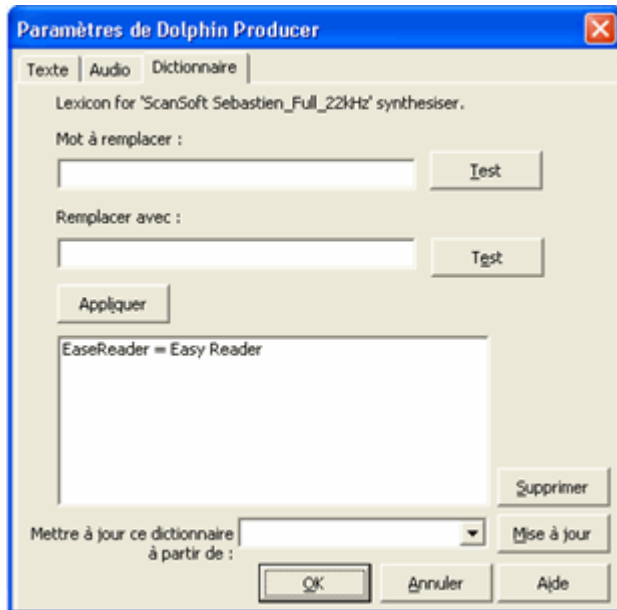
Paramètres de Dolphin Producer

Texte | Audio | Dictionnaire

Lexicon for 'ScanSoft Sebastien_Full_22kHz' synthesiser.

Mot à remplacer :

Test

Remplacer avec :

Test

Appliquer

EaseReader = Easy Reader

Supprimer

Mettre à jour ce dictionnaire à partir de :

Mise à jour

OK

Annuler

Aide